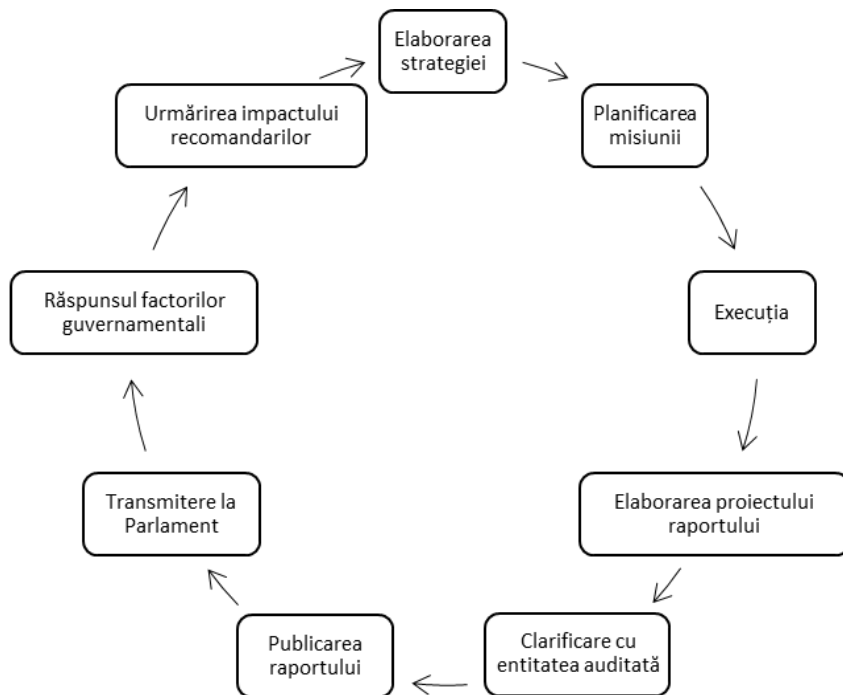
Elaborarea strategiei

Planificarea misiunii

Execuția

Elaborarea proiectului raportului

Clarificare cu entitatea auditată

Publicarea raportului

Transmitere la Parlament

Răspunsul factorilor guvernamentali

Urmărirea impactului recomandarilor